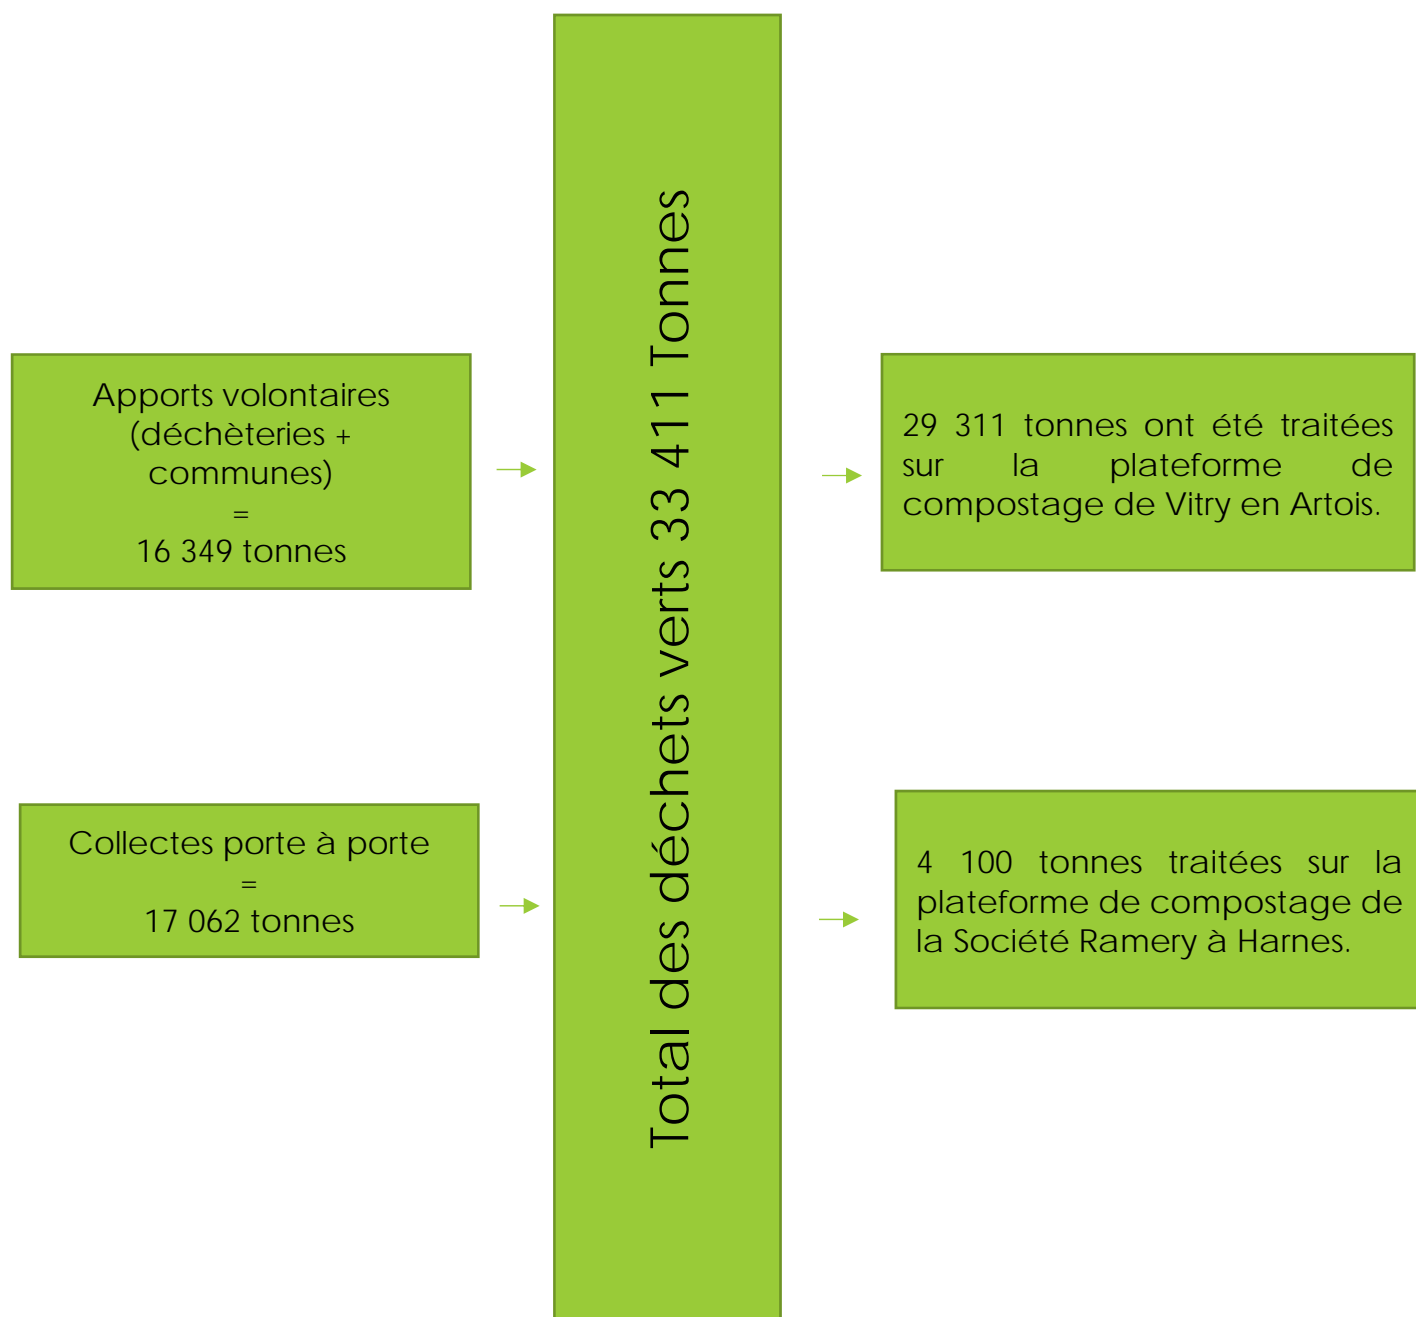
Apports volontaires (déchèteries + communes)
=
16 349 tonnes

Collectes porte à porte
=
17 062 tonnes

Total des déchets verts 33 411 Tonnes

29 311 tonnes ont été traitées sur la plateforme de compostage de Vitry en Artois.

4 100 tonnes traitées sur la plateforme de compostage de la Société Ramery à Harnes.